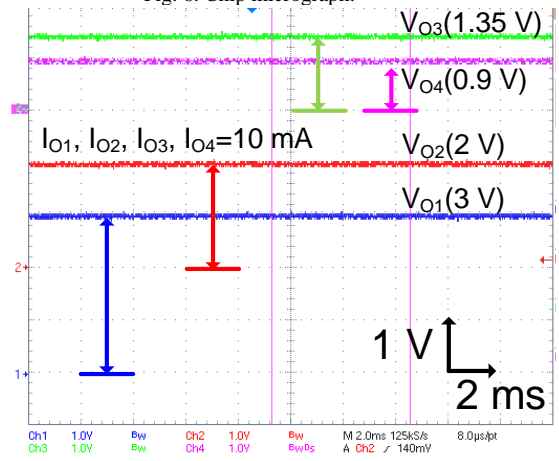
Fig. 8. Chip oscillograph.

$V_{O3}$(1.35 V)

$V_{O4}$(0.9 V)

$I_{O1}$, $I_{O2}$, $I_{O3}$, $I_{O4}$=10 mA

$V_{O2}$(2 V)

$V_{O1}$(3 V)

2

1

1 V

2 ms

| Ch1 | 1.0V | Bw | Ch2 | 1.0V | Bw | M 2.0ms 125kS/s | 8.0µs/pt |
|---|---|---|---|---|---|---|---|
| Ch3 | 1.0V | Bw | Ch4 | 1.0V | BwDs | A Ch2 ∫ 140mV | |